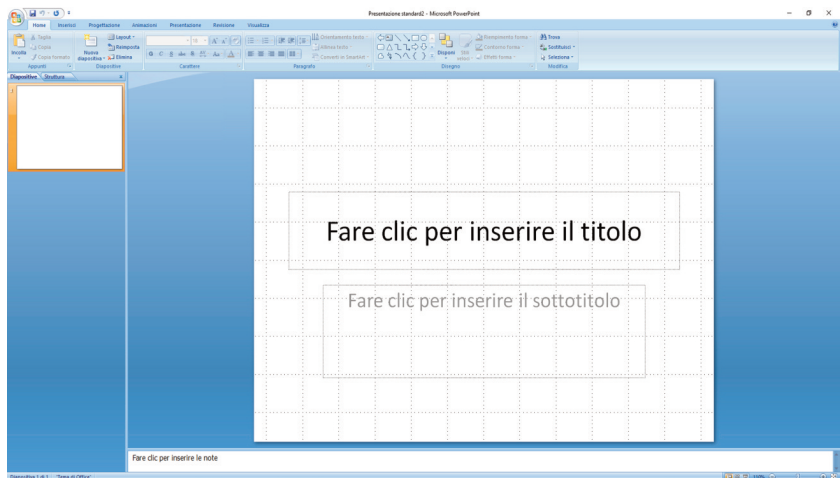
Presentazione standard2 - Microsoft PowerPoint

Home Inserisci Progettazione Animazioni Presentazione Revisione Visualizza

Taglia
Copia
Incolla
Copia formato
Appunti

Nuova diapositiva
Layout
Reimposta
Elimina
Diapositive

Carattere

Orientamento testo
Allinea testo
Converti in SmartArt
Paragrafo

Disponi
Stili
Riempimento forma
Contorno forma
Effetti forma
Disegno

Trova
Sostituisci
Seleziona
Modifica

Diapositive Struttura

1

Fare clic per inserire il titolo

Fare clic per inserire il sottotitolo

Fare clic per inserire le note

Diapositiva 1 di 1 "Tema di Office"